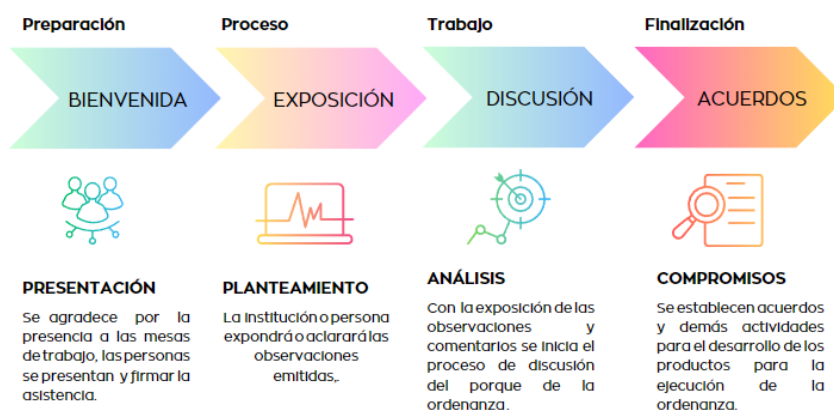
Preparación

BIENVENIDA

PRESENTACIÓN

Se agradece por la presencia a las mesas de trabajo, las personas se presentan y firmar la asistencia.

Proceso

EXPOSICIÓN

PLANTEAMIENTO

La institución o persona expondrá o aclarará las observaciones emitidas,.

Trabajo

DISCUSIÓN

ANÁLISIS

Con la exposición de las observaciones y comentarios se inicia el proceso de discusión del porque de la ordenanza.

Finalización

ACUERDOS

COMPROMISOS

Se establecen acuerdos y demás actividades para el desarrollo de los productos para la ejecución de la ordenanza.